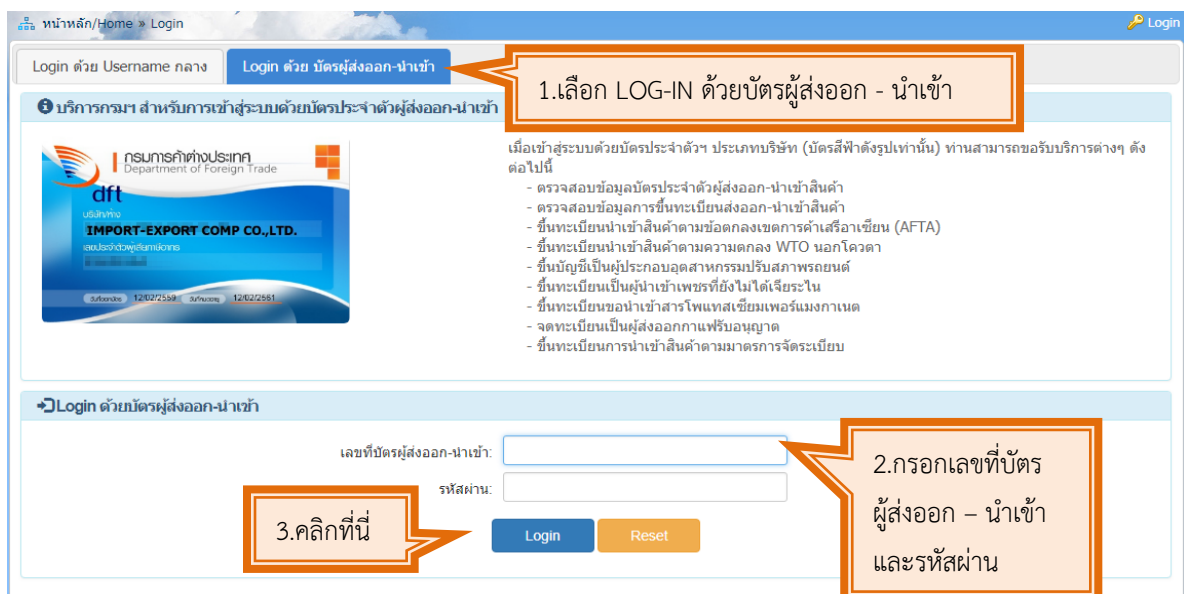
หน้าหลัก/Home » Login

Login

Login ด้วย Username กลาง

Login ด้วย บัตรผู้ส่งออก-นำเข้า

1.เลือก LOG-IN ด้วยบัตรผู้ส่งออก - นำเข้า

บริการกรมฯ สำหรับการเข้าสู่ระบบด้วยบัตรประจำตัวผู้ส่งออก-นำเข้า

กรมการค้าต่างประเทศ
Department of Foreign Trade
dft
บริษัท/ห้าง
IMPORT-EXPORT COMP CO.,LTD.
เลขประจำตัวผู้ส่งออก-นำเข้า
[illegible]
วันที่ออกบัตร 12/02/2559 วันหมดอายุ 12/02/2561

เมื่อเข้าสู่ระบบด้วยบัตรประจำตัวฯ ประเภทบริษัท (บัตรสีฟ้าดังรูปเท่านั้น) ท่านสามารถขอรับบริการต่างๆ ดังต่อไปนี้
- ตรวจสอบข้อมูลบัตรประจำตัวผู้ส่งออก-นำเข้าสินค้า
- ตรวจสอบข้อมูลการขึ้นทะเบียนส่งออก-นำเข้าสินค้า
- ขึ้นทะเบียนนำเข้าสินค้าตามข้อตกลงเขตการค้าเสรีอาเซียน (AFTA)
- ขึ้นทะเบียนนำเข้าสินค้าตามความตกลง WTO นอกโควตา
- ขึ้นบัญชีเป็นผู้ประกอบอุตสาหกรรมปรับสภาพรถยนต์
- ขึ้นทะเบียนเป็นผู้นำเข้าเพชรที่ยังไม่ได้เจียระไน
- ขึ้นทะเบียนขอนำเข้าสารโพแทสเซียมเพอร์แมงกาเนต
- จดทะเบียนเป็นผู้ส่งออกกาแฟรับอนุญาต
- ขึ้นทะเบียนการนำเข้าสินค้าตามมาตรการจัดระเบียบ

Login ด้วยบัตรผู้ส่งออก-นำเข้า

เลขที่บัตรผู้ส่งออก-นำเข้า:

รหัสผ่าน:

2.กรอกเลขที่บัตร ผู้ส่งออก – นำเข้า และรหัสผ่าน

3.คลิกที่นี่

Login

Reset